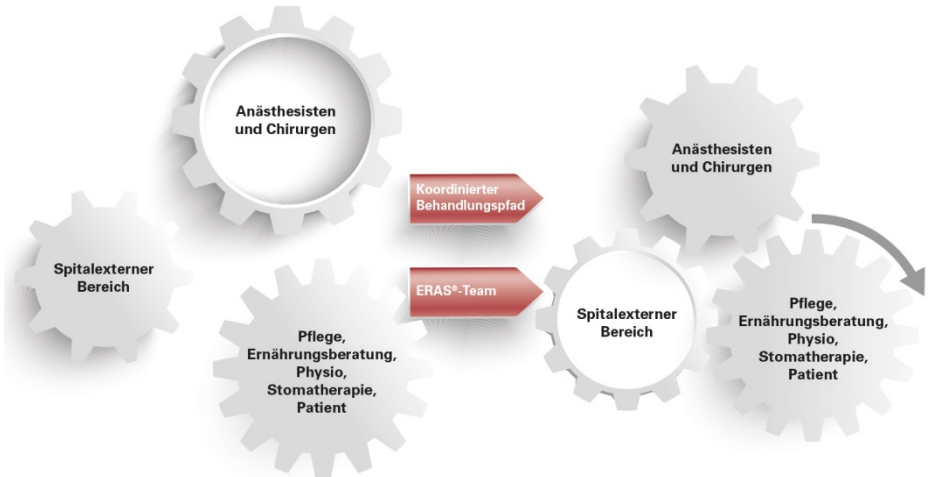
Anästhesisten und Chirurgen

Spitalexterner Bereich

Pflege, Ernährungsberatung, Physio, Stomatherapie, Patient

Koordinierter Behandlungspfad

ERAS®-Team

Anästhesisten und Chirurgen

Spitalexterner Bereich

Pflege, Ernährungsberatung, Physio, Stomatherapie, Patient